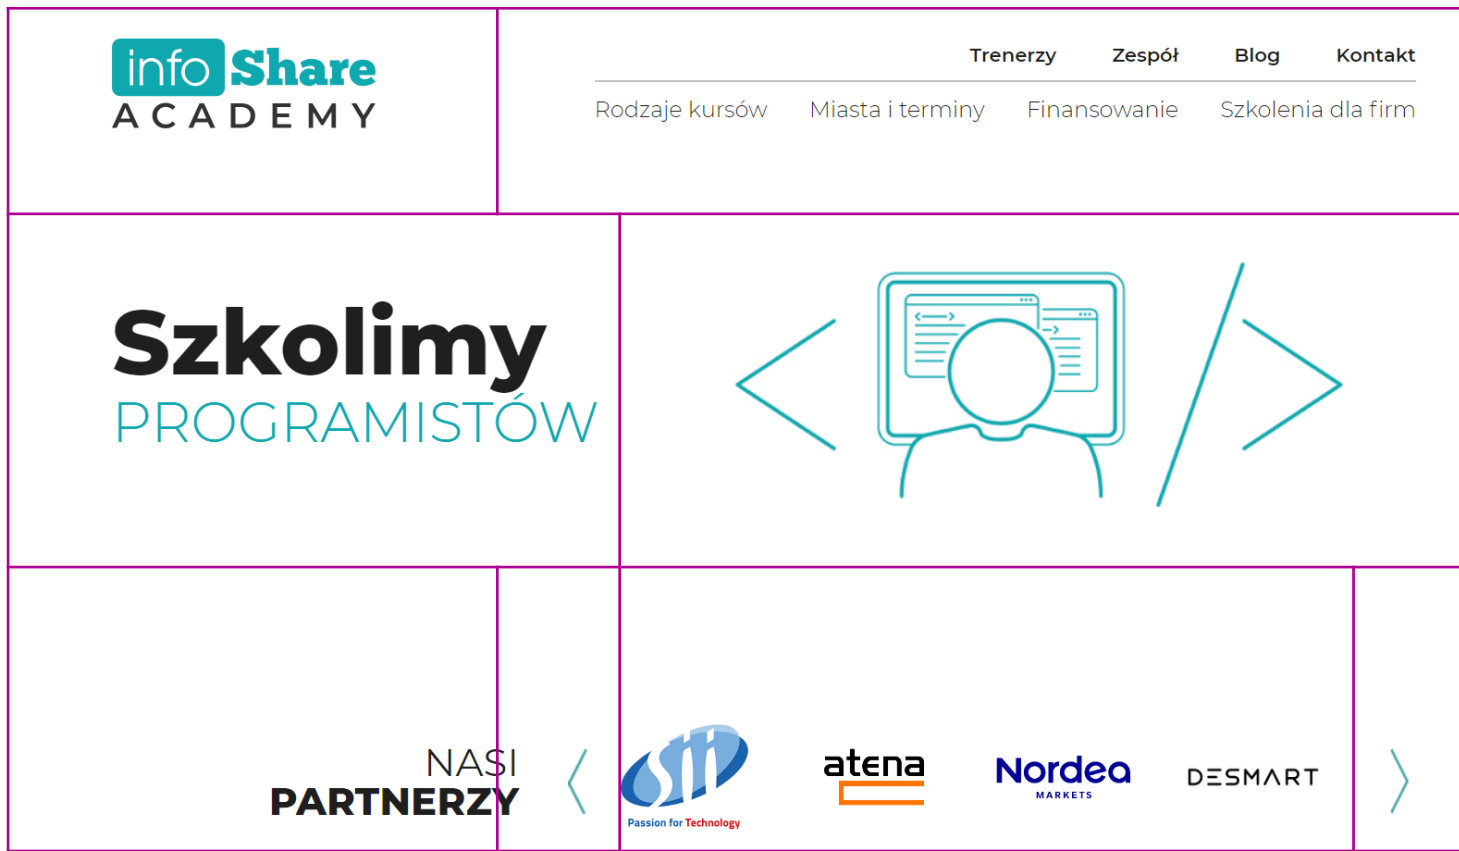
info Share ACADEMY

Trenerzy Zespół Blog Kontakt

Rodzaje kursów Miasta i terminy Finansowanie Szkolenia dla firm

Szkolimy
PROGRAMISTÓW

NASI
PARTNERZY

Passion for Technology

atena

Nordea
MARKETS

DESMART